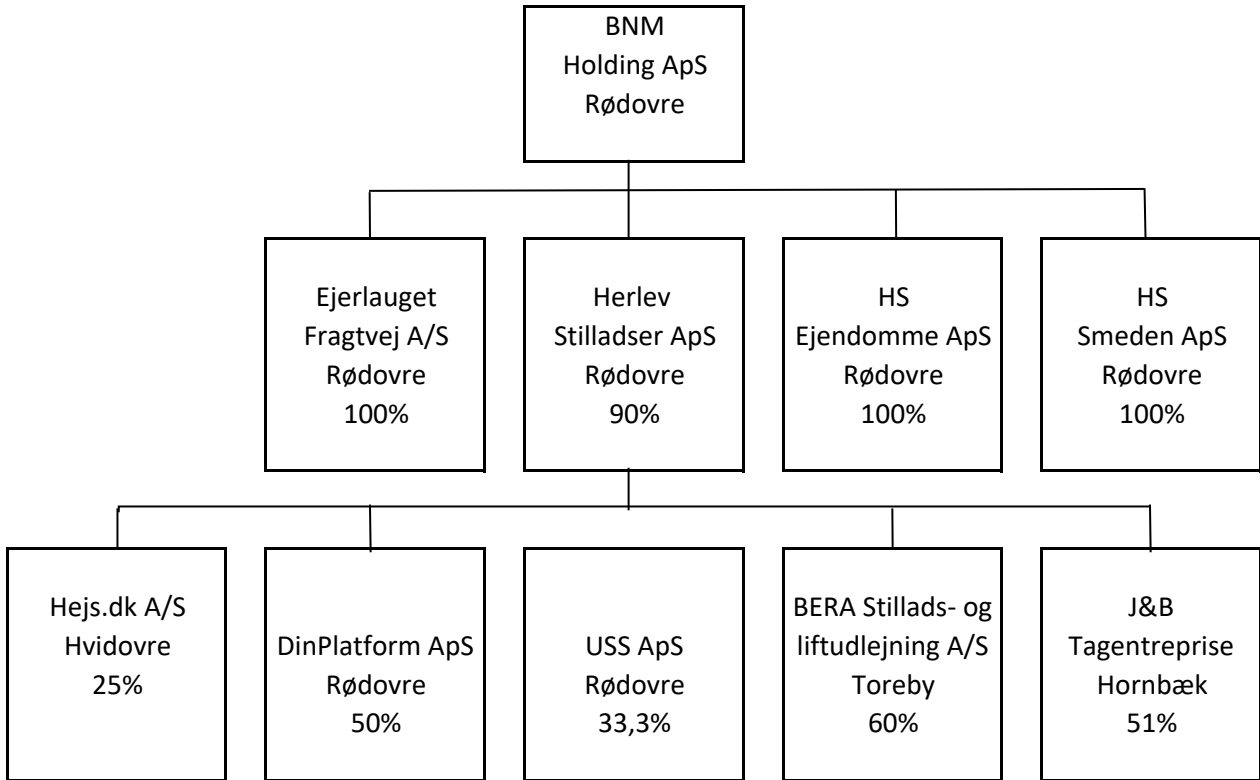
BNM
Holding ApS
Rødovre

Ejerlauget
Fragtvej A/S
Rødovre
100%

Herlev
Stilladser ApS
Rødovre
90%

HS
Ejendomme ApS
Rødovre
100%

HS
Smeden ApS
Rødovre
100%

Hejs.dk A/S
Hvidovre
25%

DinPlatform ApS
Rødovre
50%

USS ApS
Rødovre
33,3%

BERA Stillads- og
liftudlejning A/S
Toreby
60%

J&B
Tagentreprise
Hornbæk
51%